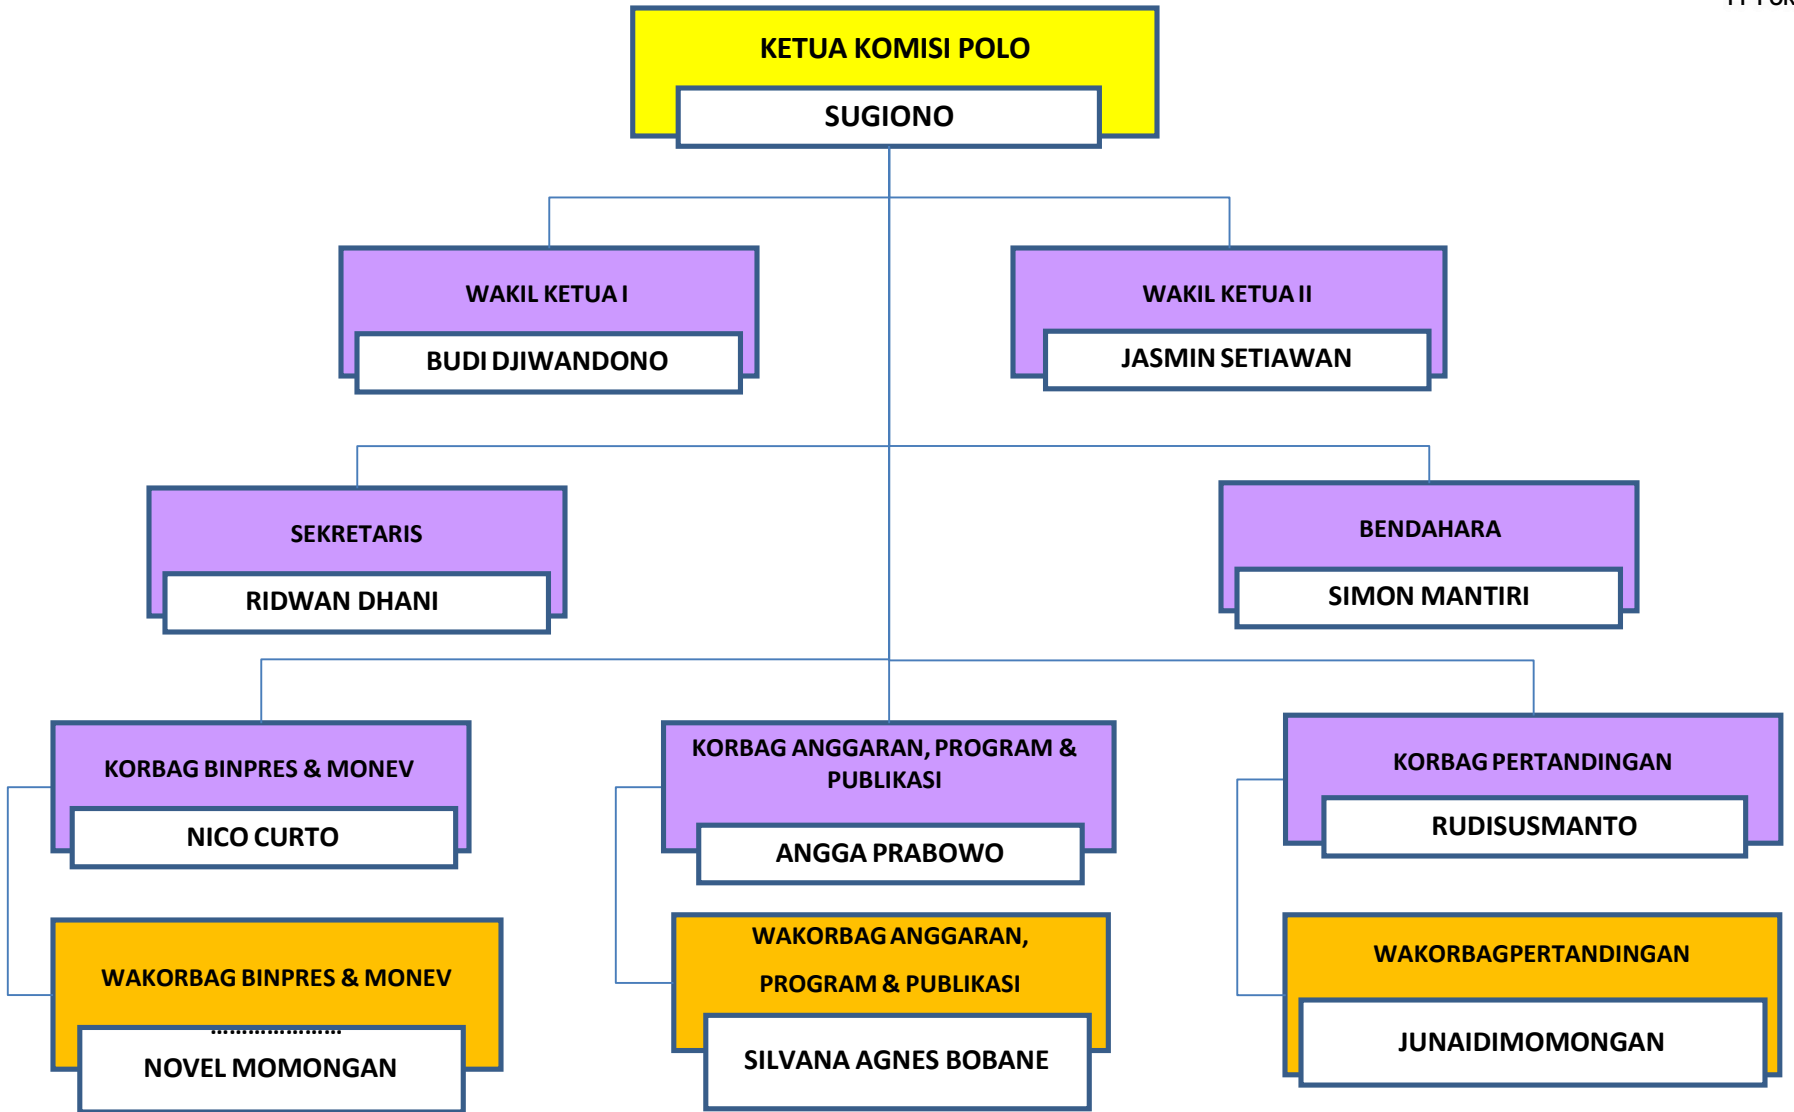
KETUA KOMISI POLO
SUGIONO

WAKIL KETUA I
BUDI DJIWANDONO

WAKIL KETUA II
JASMIN SETIAWAN

SEKRETARIS
RIDWAN DHANI

BENDAHARA
SIMON MANTIRI

KORBAG BINPRES & MONEV
NICO CURTO

KORBAG ANGGARAN, PROGRAM & PUBLIKASI
ANGGA PRABOWO

KORBAG PERTANDINGAN
RUDISUSMANTO

WAKORBAG BINPRES & MONEV
NOVEL MOMONGAN

WAKORBAG ANGGARAN, PROGRAM & PUBLIKASI
SILVANA AGNES BOBANE

WAKORBAGPERTANDINGAN
JUNAIDIMOMONGAN